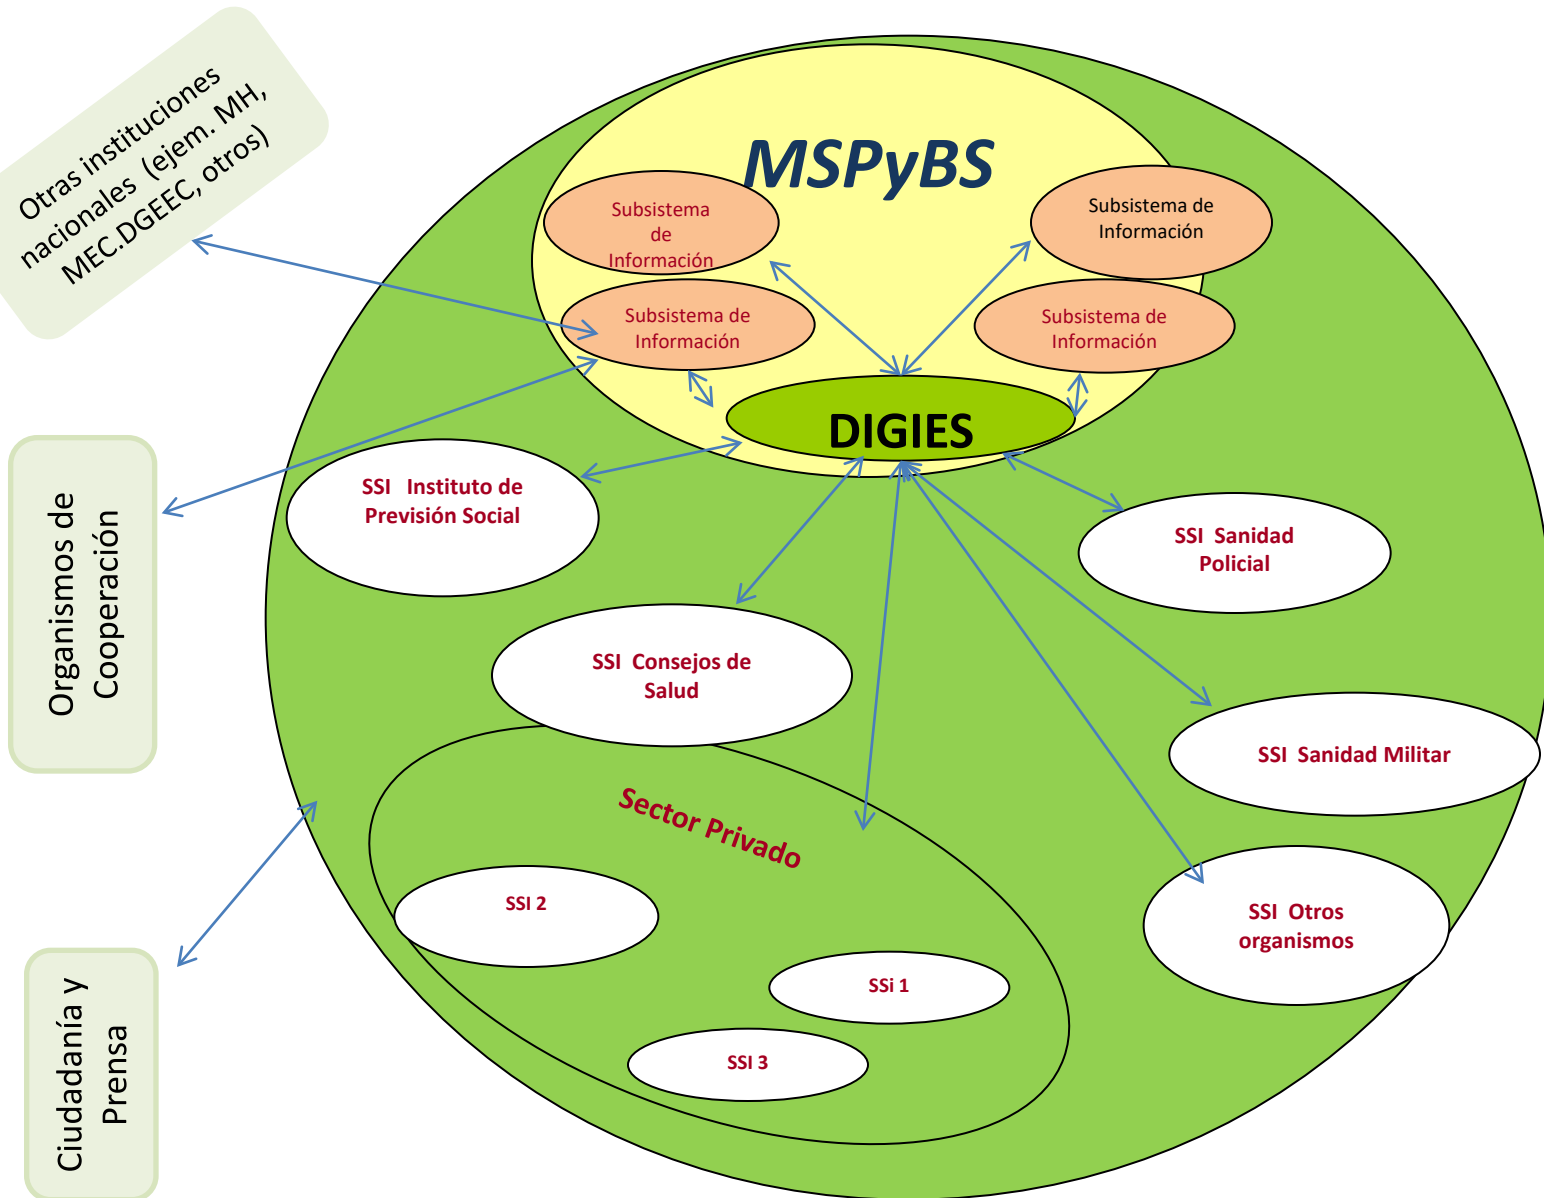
Otras instituciones nacionales (ejem. MH, MEC.DGEEC, otros)

MSPyBS

Subsistema de Información

Subsistema de Información

Subsistema de Información

Subsistema de Información

DIGIES

Organismos de Cooperación

SSI Instituto de Previsión Social

SSI Sanidad Policial

SSI Consejos de Salud

SSI Sanidad Militar

Sector Privado

SSI 2

SSi 1

SSI 3

SSI Otros organismos

Ciudadanía y Prensa